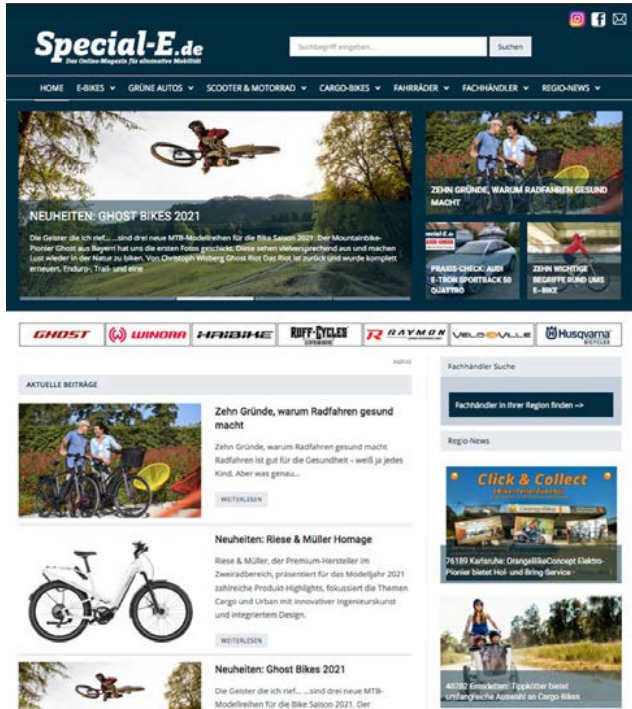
Special-E.de
Das Online-Magazin für alternative Mobilität

Suchbegriff eingeben... Suchen

HOME E-BIKES GRÜNE AUTOS SCOOTER & MOTORRAD CARGO-BIKES FAHRRÄDER FACHHÄNDLER REGIO-NEWS

NEUHEITEN: GHOST BIKES 2021

Die Geister die ich rief.....sind drei neue MTB-Modellreihen für die Bike Saison 2021. Der Mountainbike-Pionier Ghost aus Bayern hat uns die ersten Fotos geschickt. Diese sehen vielversprechend aus und machen Lust wieder in der Natur zu biken. Von Christoph Wisberg Ghost Riot Das Riot ist zurück und wurde komplett erneuert. Enduro-, Trail- und eine

ZEHN GRÜNDE, WARUM RADFAHREN GESUND MACHT

PRAXIS-CHECK: AUDI E-TRON SPORTBACK 50 QUATTRO

ZEHN WICHTIGE BEGRIFFE RUND UMS E-BIKE

GHOST WINORA HAIBIKE RUFF CYCLES R RAYMON VELOVILLE Husqvarna BICYCLES

AKTUELLE BEITRÄGE

Zehn Gründe, warum Radfahren gesund macht

Zehn Gründe, warum Radfahren gesund macht Radfahren ist gut für die Gesundheit – weiß ja jedes Kind. Aber was genau...

WEITERLESEN

Neuheiten: Riese & Müller Homage

Riese & Müller, der Premium-Hersteller im Zweiradbereich, präsentiert für das Modelljahr 2021 zahlreiche Produkt-Highlights, fokussiert die Themen Cargo und Urban mit innovativer Ingenieurskunst und integriertem Design.

WEITERLESEN

Neuheiten: Ghost Bikes 2021

Die Geister die ich rief... ...sind drei neue MTB-Modellreihen für die Bike Saison 2021. Der

Fachhändler Suche

Fachhändler in Ihrer Region finden ->

Regio-News

Click & Collect

76189 Karlsruhe: OrangeBikeConcept Elektro-Pionier bietet Hol- und Bring-Service

48282 Emsdetten: Tippkötter bietet umfangreiche Auswahl an Cargo-Bikes